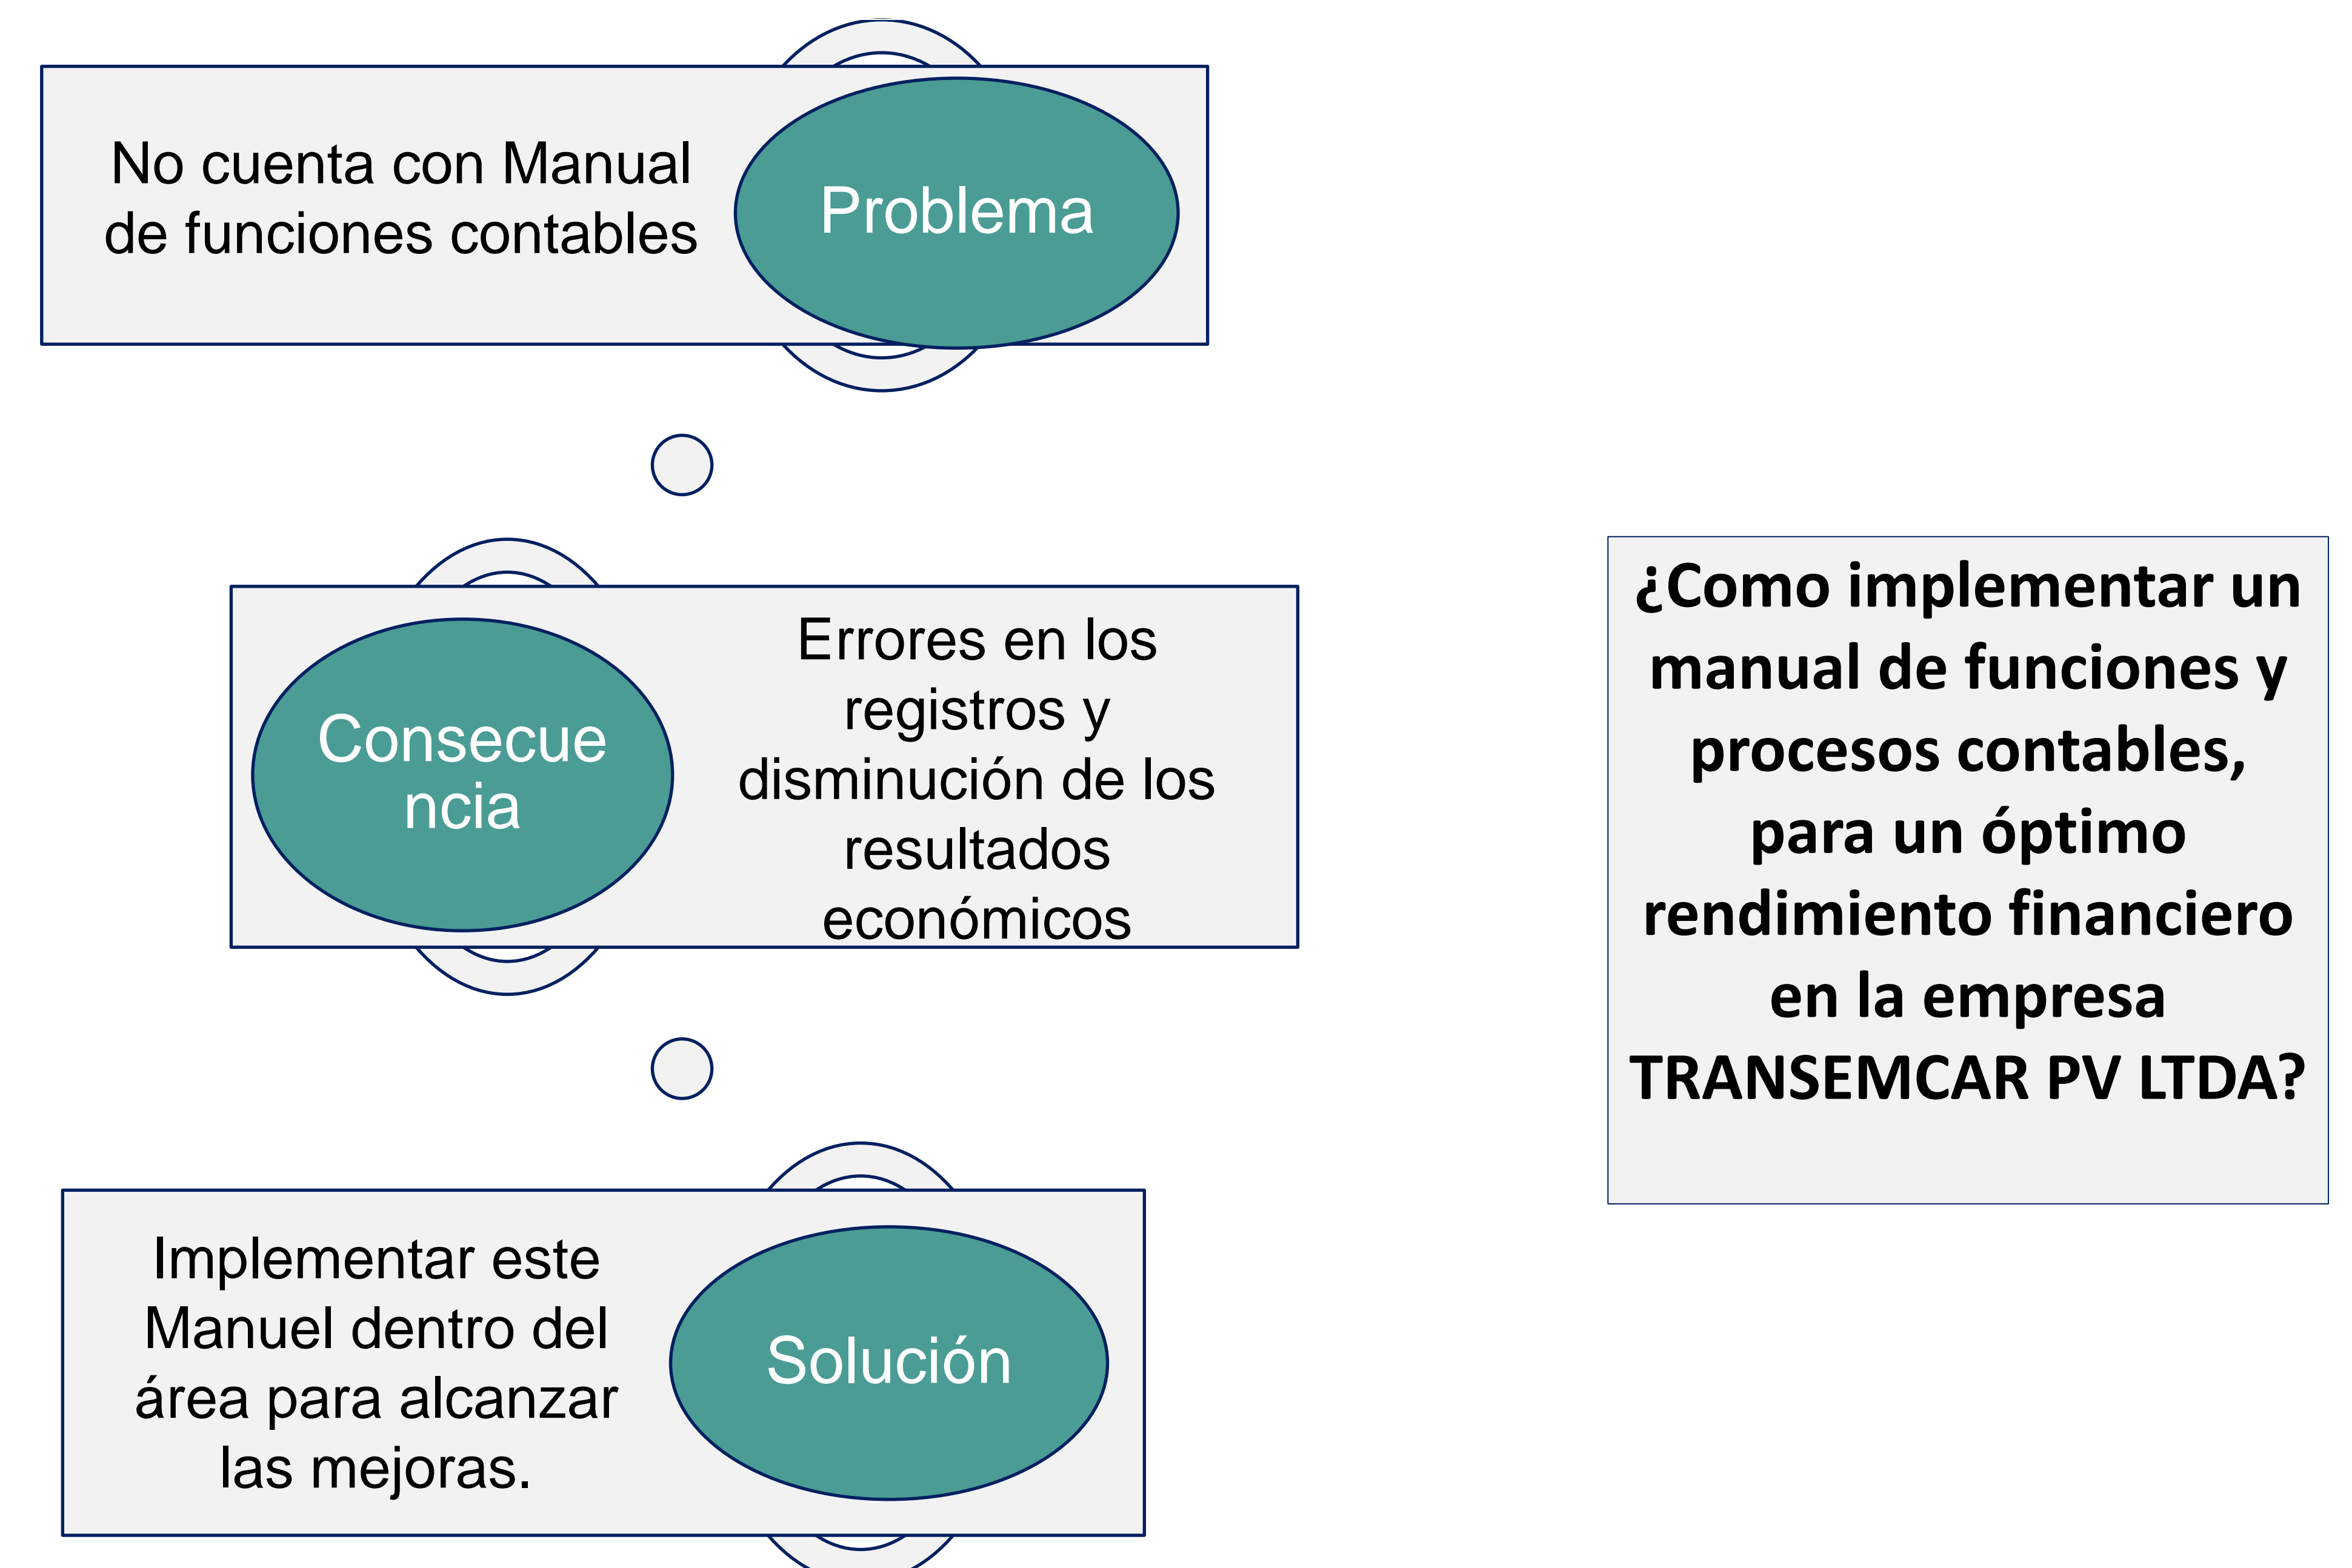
No cuenta con Manual de funciones contables

Problema

Consecuencia

Errores en los registros y disminución de los resultados económicos

Implementar este Manuel dentro del área para alcanzar las mejoras.

Solución

¿Como implementar un manual de funciones y procesos contables, para un óptimo rendimiento financiero en la empresa TRANSEMCAR PV LTDA?